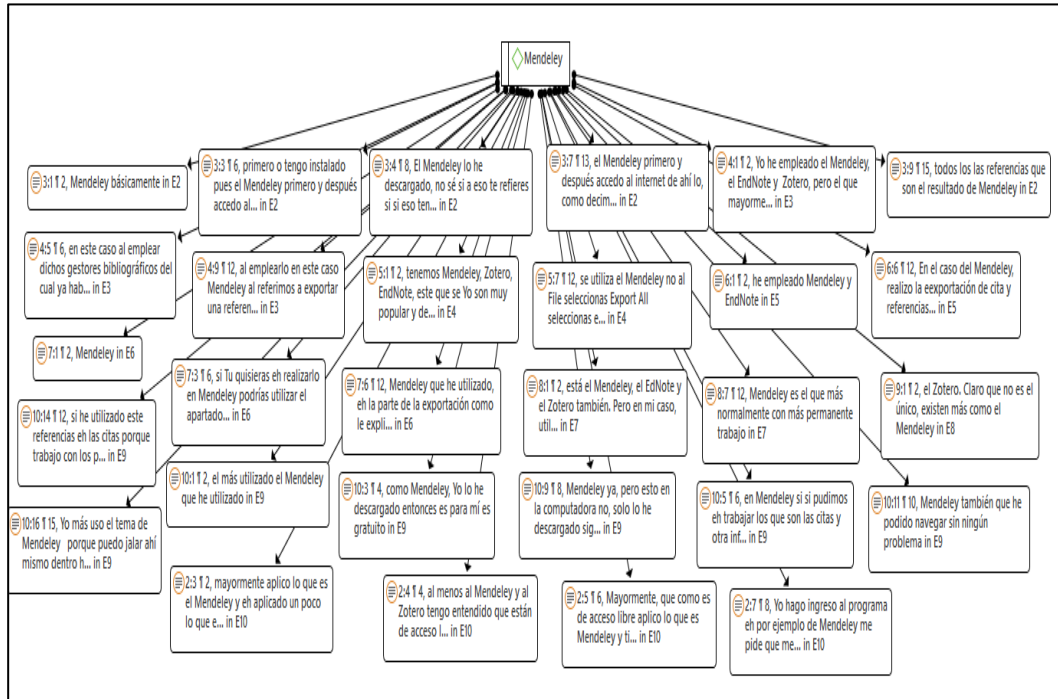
Mendeley

3:1 ¶ 2, Mendeley básicamente in E2

3:3 ¶ 6, primero o tengo instalado pues el Mendeley primero y después accedo al... in E2

3:4 ¶ 8, El Mendeley lo he descargado, no sé si a eso te refieres si si eso ten... in E2

3:7 ¶ 13, el Mendeley primero y después accedo al internet de ahí lo, como decim... in E2

4:1 ¶ 2, Yo he empleado el Mendeley, el EndNote y Zotero, pero el que mayorme... in E3

3:9 ¶ 15, todos los las referencias que son el resultado de Mendeley in E2

4:5 ¶ 6, en este caso al emplear dichos gestores bibliográficos del cual ya hab... in E3

4:9 ¶ 12, al emplearlo en este caso Mendeley al referimos a exportar una referen... in E3

5:1 ¶ 2, tenemos Mendeley, Zotero, EndNote, este que se Yo son muy popular y de... in E4

5:7 ¶ 12, se utiliza el Mendeley no al File seleccionas Export All seleccionas e... in E4

6:1 ¶ 2, he empleado Mendeley y EndNote in E5

6:6 ¶ 12, En el caso del Mendeley, realizo la eexportación de cita y referencias... in E5

7:1 ¶ 2, Mendeley in E6

7:3 ¶ 6, si Tu quisieras eh realizarlo en Mendeley podrías utilizar el apartado... in E6

7:6 ¶ 12, Mendeley que he utilizado, eh la parte de la exportación como le expli... in E6

8:1 ¶ 2, está el Mendeley, el EdNote y el Zotero también. Pero en mi caso, util... in E7

8:7 ¶ 12, Mendeley es el que más normalmente con más permanente trabajo in E7

9:1 ¶ 2, el Zotero. Claro que no es el único, existen más como el Mendeley in E8

10:14 ¶ 12, si he utilizado este referencias eh las citas porque trabajo con los p... in E9

10:1 ¶ 2, el más utilizado el Mendeley que he utilizado in E9

10:3 ¶ 4, como Mendeley, Yo lo he descargado entonces es para mí es gratuito in E9

10:9 ¶ 8, Mendeley ya, pero esto en la computadora no, solo lo he descargado sig... in E9

10:5 ¶ 6, en Mendeley si si pudimos eh trabajar los que son las citas y otra inf... in E9

10:11 ¶ 10, Mendeley también que he podido navegar sin ningún problema in E9

10:16 ¶ 15, Yo más uso el tema de Mendeley porque puedo jalar ahí mismo dentro h... in E9

2:3 ¶ 2, mayormente aplico lo que es el Mendeley y eh aplicado un poco lo que e... in E10

2:4 ¶ 4, al menos al Mendeley y al Zotero tengo entendido que están de acceso l... in E10

2:5 ¶ 6, Mayormente, que como es de acceso libre aplico lo que es Mendeley y ti... in E10

2:7 ¶ 8, Yo hago ingreso al programa eh por ejemplo de Mendeley me pide que me... in E10